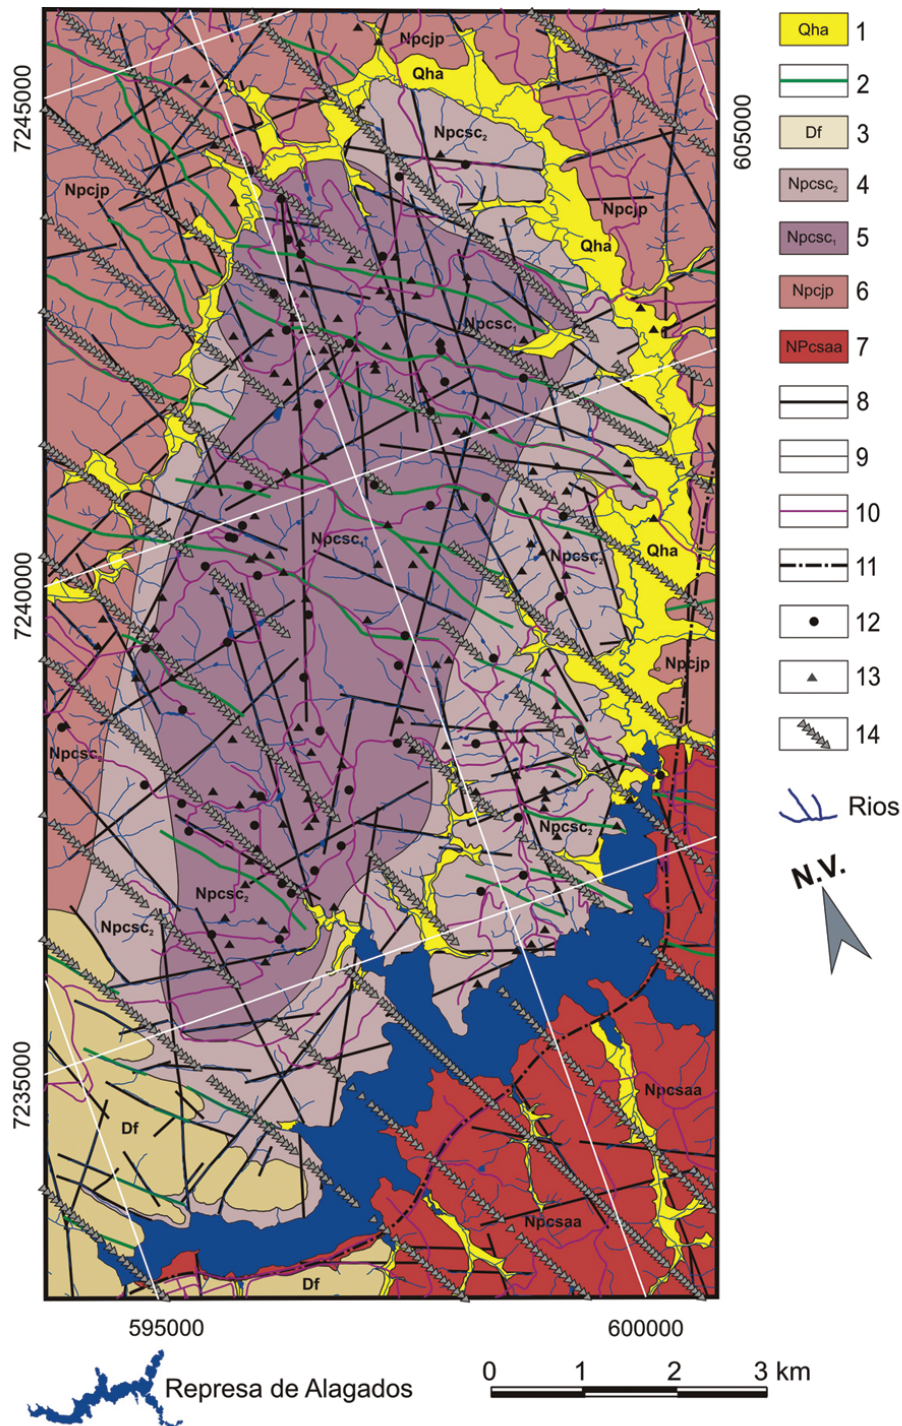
Npcjp
Qha
7245000
605000
Npcsc$_2$
Npcjp
Npcjp
Qha
Npcsc$_1$
Npcsc$_1$
Npcsc$_2$
Qha
7240000
Npcjp
Npcsc$_2$
Npcsc$_2$
Npcsc$_2$
Npcsc$_2$
7235000
Npcsaa
Df
Npcsaa
Df
595000
600000

Qha 1
2
Df 3
Npcsc$_2$ 4
Npcsc$_1$ 5
Npcjp 6
NPcsaa 7
8
9
10
11
12
13
14
Rios
N.V.

Represa de Alagados
0 1 2 3 km